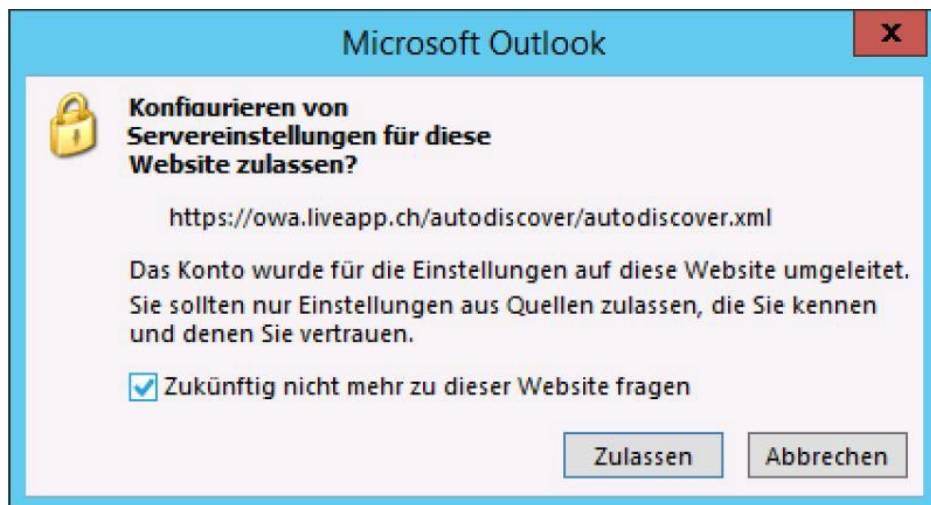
Microsoft Outlook

x

Konfigurieren von Servereinstellungen für diese Website zulassen?

https://owa.liveapp.ch/autodiscover/autodiscover.xml

Das Konto wurde für die Einstellungen auf diese Website umgeleitet. Sie sollten nur Einstellungen aus Quellen zulassen, die Sie kennen und denen Sie vertrauen.

Zukünftig nicht mehr zu dieser Website fragen

Zulassen

Abbrechen